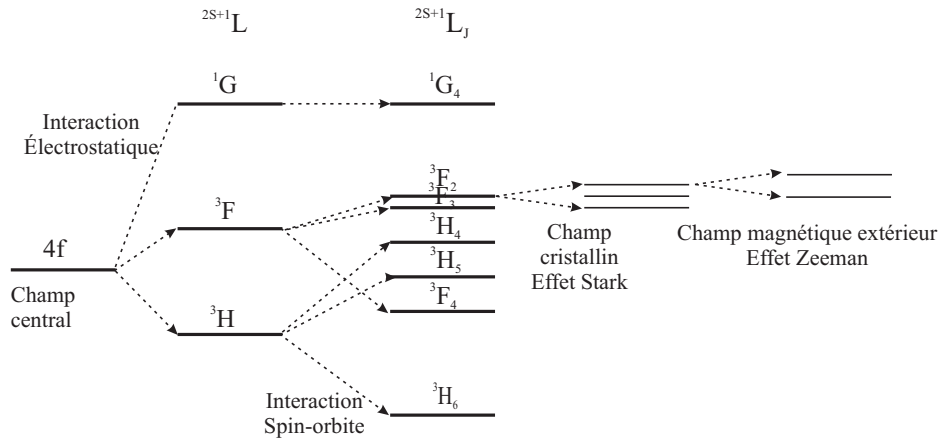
$^{2S+1}L$

$^{2S+1}L_J$

$^1G$

$^1G_4$

Interaction Électrostatique

$^3F_2$

$^3F_3$

$^3F$

$^3H_4$

4f

$^3H_5$

Champ cristallin Effet Stark

Champ magnétique extérieur Effet Zeeman

Champ central

$^3F_4$

$^3H$

$^3H_6$

Interaction Spin-orbite